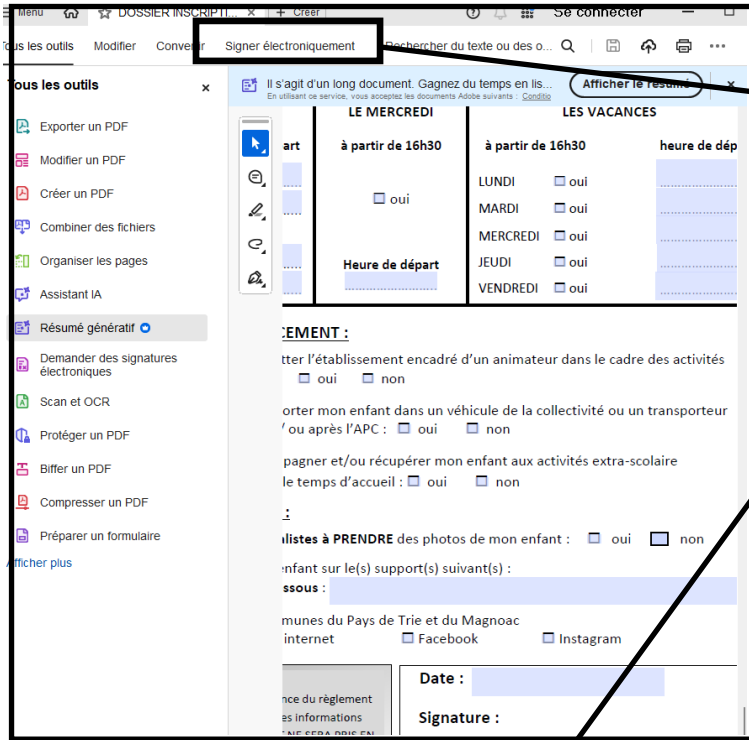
Menu DOSSIER INSCRIPTI... × + Créer Se connecter

Tous les outils Modifier Convertir Signer électroniquement Rechercher du texte ou des o...

Tous les outils ×

Exporter un PDF
Modifier un PDF
Créer un PDF
Combiner des fichiers
Organiser les pages
Assistant IA
Résumé génératif
Demander des signatures électroniques
Scan et OCR
Protéger un PDF
Biffer un PDF
Compresser un PDF
Préparer un formulaire
Afficher plus

Il s'agit d'un long document. Gagnez du temps en lis... Afficher le résumé ×
En utilisant ce service, vous acceptez les documents Adobe suivants : Conditio

| art | LE MERCREDI | LES VACANCES | |
|---|---|---|---|
| | à partir de 16h30 | à partir de 16h30 | heure de dép |
| | ☐ oui | LUNDI ☐ oui | |
| | | MARDI ☐ oui | |
| | | MERCREDI ☐ oui | |
| | Heure de départ | JEUDI ☐ oui | |
| | | VENDREDI ☐ oui | |

CEMENT :
tter l'établissement encadré d'un animateur dans le cadre des activités ☐ oui ☐ non
orter mon enfant dans un véhicule de la collectivité ou un transporteur / ou après l'APC : ☐ oui ☐ non
pagner et/ou récupérer mon enfant aux activités extra-scolaire le temps d'accueil : ☐ oui ☐ non

:
alistes à PRENDRE des photos de mon enfant : ☐ oui ☐ non
enfant sur le(s) support(s) suivant(s) :
ssous :
munes du Pays de Trie et du Magnoac
internet ☐ Facebook ☐ Instagram

nce du règlement
es informations
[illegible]

Date :
Signature :